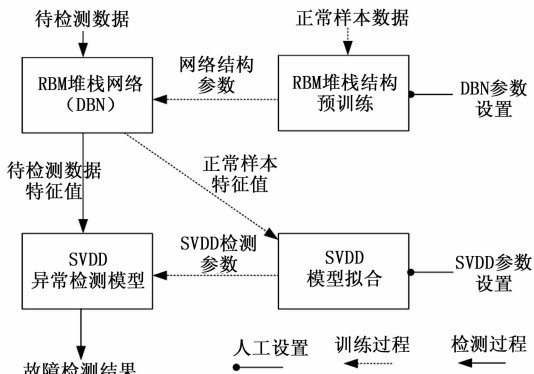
待检测数据

正常样本数据

网络结构参数

RBM堆栈网络（DBN）

RBM堆栈结构预训练

DBN参数设置

正常样本特征值

待检测数据特征值

SVDD检测参数

SVDD异常检测模型

SVDD模型拟合

SVDD参数设置

故障检测结果

人工设置

训练过程

检测过程